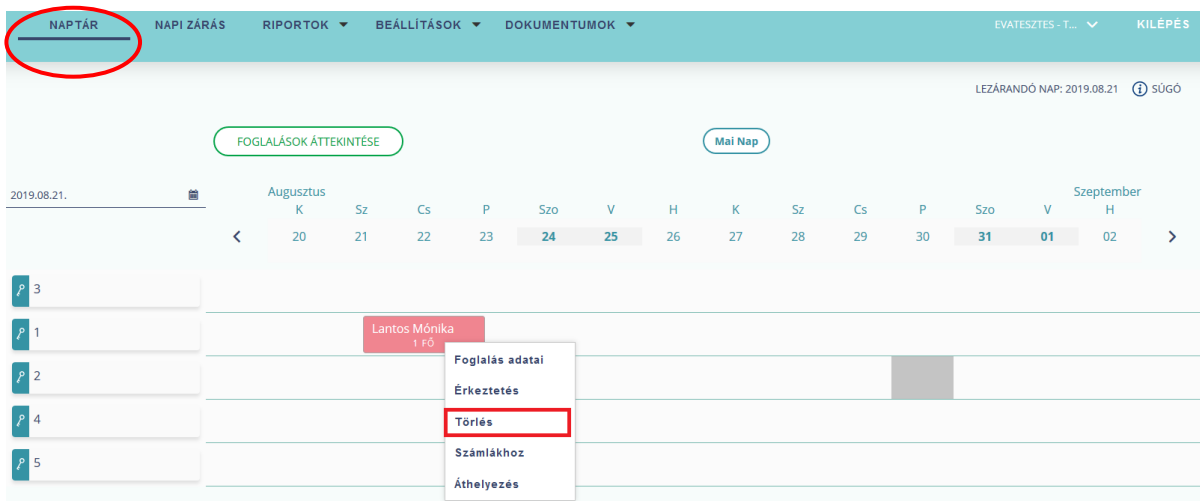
NAPTÁR NAPI ZÁRÁS RIPORTOK ▼ BEÁLLÍTÁSOK ▼ DOKUMENTUMOK ▼ EVATESZTES - T... KILÉPÉS

LEZÁRANDÓ NAP: 2019.08.21 SÚGÓ

FOGLALÁSOK ÁTTEKINTÉSE

Mai Nap

2019.08.21.

| | Augusztus | | | | | | | | | | | | | Szeptember | |
|---|---|---|---|---|---|---|---|---|---|---|---|---|---|---|---|
| | K | Sz | Cs | P | Szo | V | H | K | Sz | Cs | P | Szo | V | H | |
| < | 20 | 21 | 22 | 23 | 24 | 25 | 26 | 27 | 28 | 29 | 30 | 31 | 01 | 02 | > |

3
1
2
4
5

Lantos Mónika
1 FŐ

Foglalás adatai
Érkeztetés
Törlés
Számlákhoz
Áthelyezés